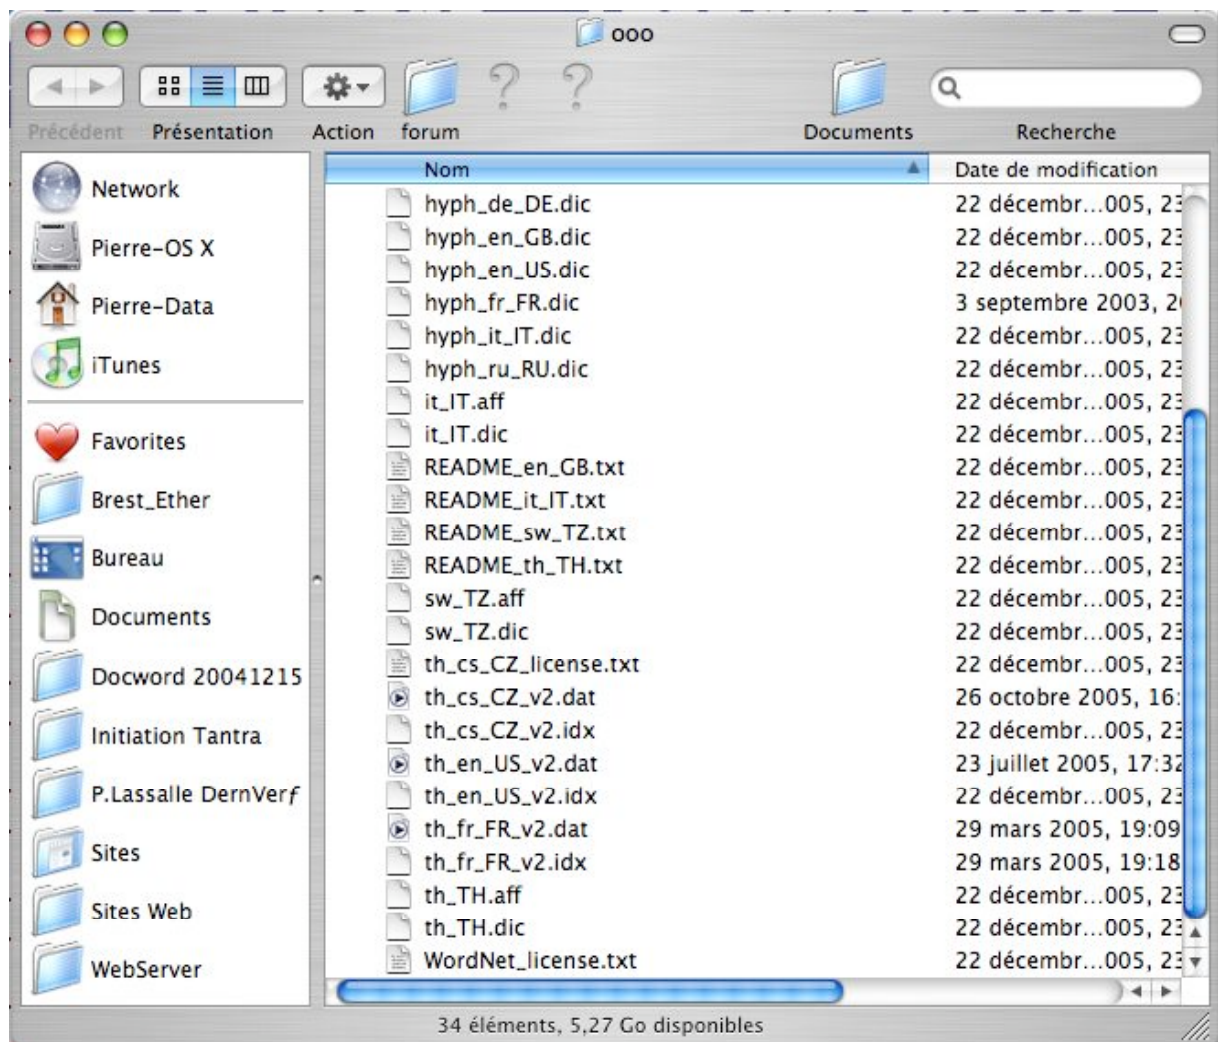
ooo

Précédent Présentation Action forum Documents Recherche

Network
Pierre-OS X
Pierre-Data
iTunes
Favorites
Brest_Ether
Bureau
Documents
Docword 20041215
Initiation Tantra
P.Lassalle DernVerf
Sites
Sites Web
WebServer

| Nom | Date de modification |
|---|---|
| hyph_de_DE.dic | 22 décembr...005, 23 |
| hyph_en_GB.dic | 22 décembr...005, 23 |
| hyph_en_US.dic | 22 décembr...005, 23 |
| hyph_fr_FR.dic | 3 septembre 2003, 2 |
| hyph_it_IT.dic | 22 décembr...005, 23 |
| hyph_ru_RU.dic | 22 décembr...005, 23 |
| it_IT.aff | 22 décembr...005, 23 |
| it_IT.dic | 22 décembr...005, 23 |
| README_en_GB.txt | 22 décembr...005, 23 |
| README_it_IT.txt | 22 décembr...005, 23 |
| README_sw_TZ.txt | 22 décembr...005, 23 |
| README_th_TH.txt | 22 décembr...005, 23 |
| sw_TZ.aff | 22 décembr...005, 23 |
| sw_TZ.dic | 22 décembr...005, 23 |
| th_cs_CZ_license.txt | 22 décembr...005, 23 |
| th_cs_CZ_v2.dat | 26 octobre 2005, 16: |
| th_cs_CZ_v2.idx | 22 décembr...005, 23 |
| th_en_US_v2.dat | 23 juillet 2005, 17:32 |
| th_en_US_v2.idx | 22 décembr...005, 23 |
| th_fr_FR_v2.dat | 29 mars 2005, 19:09 |
| th_fr_FR_v2.idx | 29 mars 2005, 19:18 |
| th_TH.aff | 22 décembr...005, 23 |
| th_TH.dic | 22 décembr...005, 23 |
| WordNet_license.txt | 22 décembr...005, 23 |

34 éléments, 5,27 Go disponibles